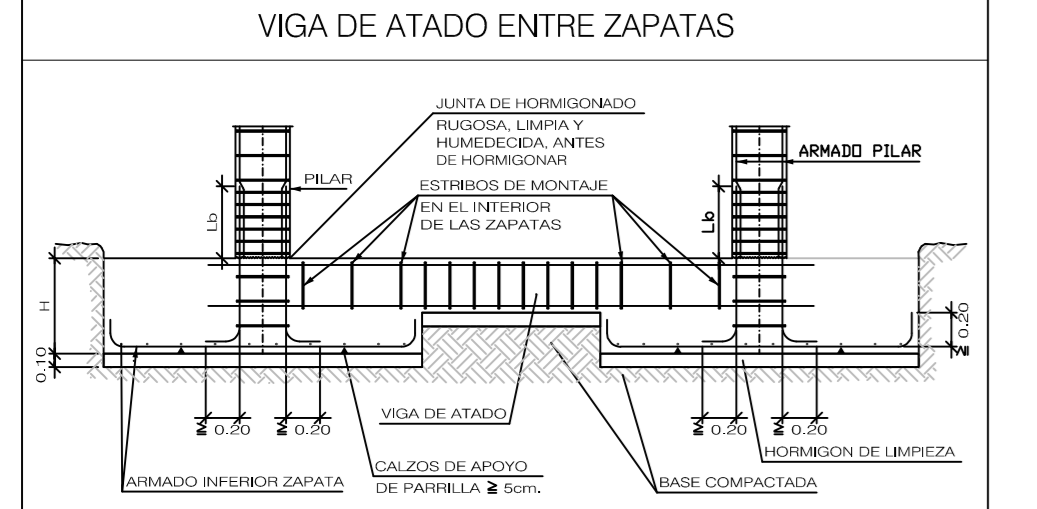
VIGA DE ATADO ENTRE ZAPATAS

JUNTA DE HORMIGONADO
RUGOSA, LIMPIA Y HUMEDECIDA, ANTES DE HORMIGONAR

PILAR

ARMADO PILAR

ESTRIBOS DE MONTAJE
EN EL INTERIOR DE LAS ZAPATAS

Lb

Lb

H

0.10

0.20

$\geq$

$\geq$ 0.20

$\geq$ 0.20

VIGA DE ATADO

$\geq$ 0.20

$\geq$ 0.20

HORMIGON DE LIMPIEZA

ARMADO INFERIOR ZAPATA

CALZOS DE APOYO
DE PARRILLA $\geq$ 5cm.

BASE COMPACTADA